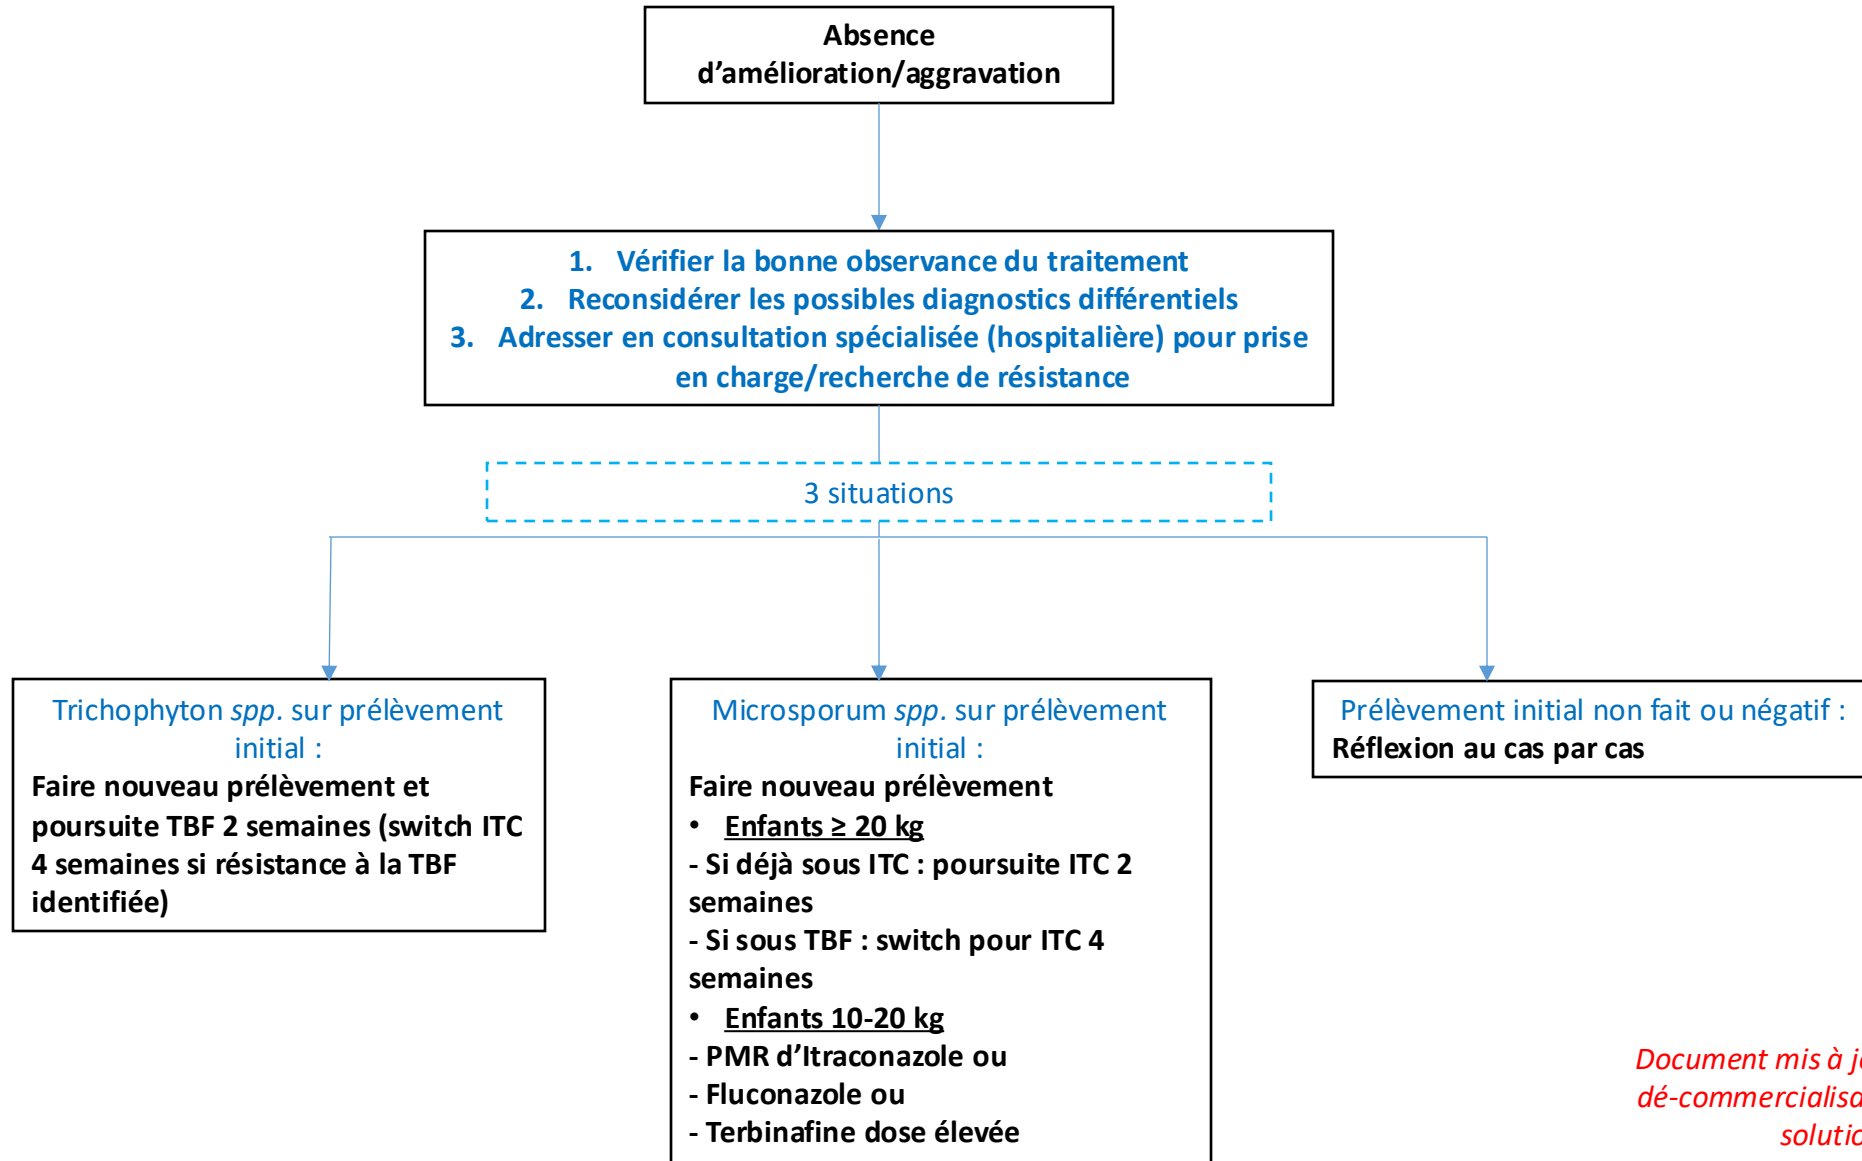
Absence d'amélioration/aggravation

1. Vérifier la bonne observance du traitement
2. Reconsidérer les possibles diagnostics différentiels
3. Adresser en consultation spécialisée (hospitalière) pour prise en charge/recherche de résistance

3 situations

Trichophyton *spp.* sur prélèvement initial :
Faire nouveau prélèvement et poursuite TBF 2 semaines (switch ITC 4 semaines si résistance à la TBF identifiée)

Microsporum *spp.* sur prélèvement initial :
Faire nouveau prélèvement
• Enfants ≥ 20 kg
- Si déjà sous ITC : poursuite ITC 2 semaines
- Si sous TBF : switch pour ITC 4 semaines
• Enfants 10-20 kg
- PMR d'Itraconazole ou
- Fluconazole ou
- Terbinafine dose élevée

Prélèvement initial non fait ou négatif :
Réflexion au cas par cas

*Document mis à j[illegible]*
*dé-commercialisa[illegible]*
*solutio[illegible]*